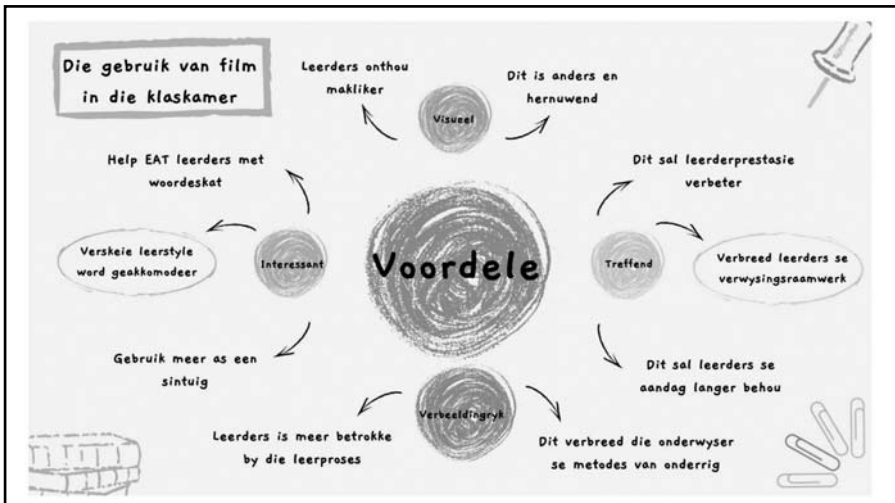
Die gebruik van film in die klaskamer

Leerders onthou makliker

Visueel

Dit is anders en hernuwend

Help EAT leerders met woordeskat

Dit sal leerderprestasie verbeter

Verskeie leerstyle word geakkomodeer

Interessant

Voordele

Treffend

Verbreed leerders se verwysingsraamwerk

Gebruik meer as een sintuig

Dit sal leerders se aandag langer behou

Verbeeldingryk

Leerders is meer betrokke by die leerproses

Dit verbreed die onderwyser se metodes van onderrig